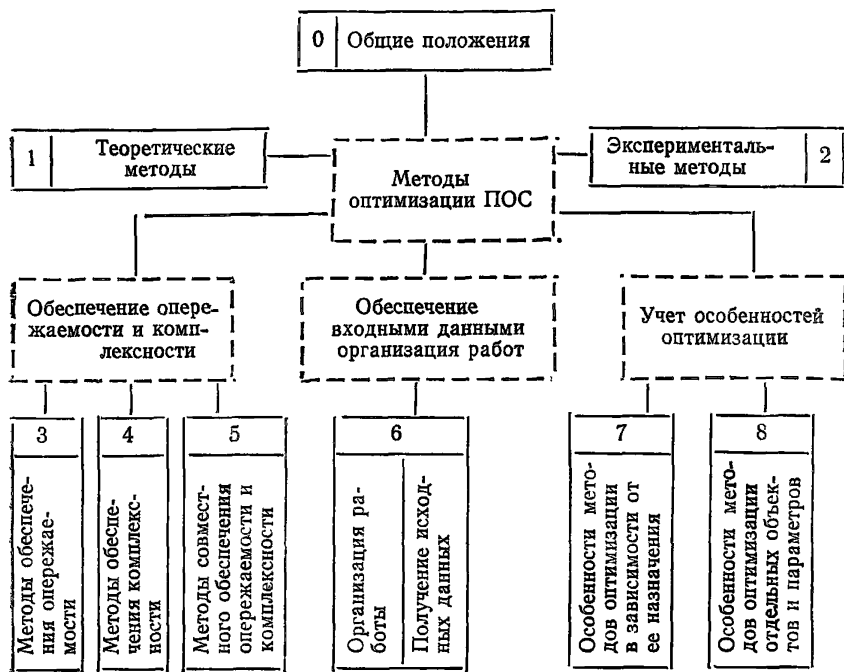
0 Общие положения

1 Теоретические методы

Методы оптимизации ПОС

Экспериментальные методы 2

Обеспечение опережаемости и комплексности

Обеспечение входными данными организация работ

Учет особенностей оптимизации

3 Методы обеспечения опережаемости

4 Методы обеспечения комплексности

5 Методы совместного обеспечения опережаемости и комплексности

6 Организация работы

Получение исходных данных

7 Особенности методов оптимизации в зависимости от ее назначения

8 Особенности методов оптимизации отдельных объектов и параметров